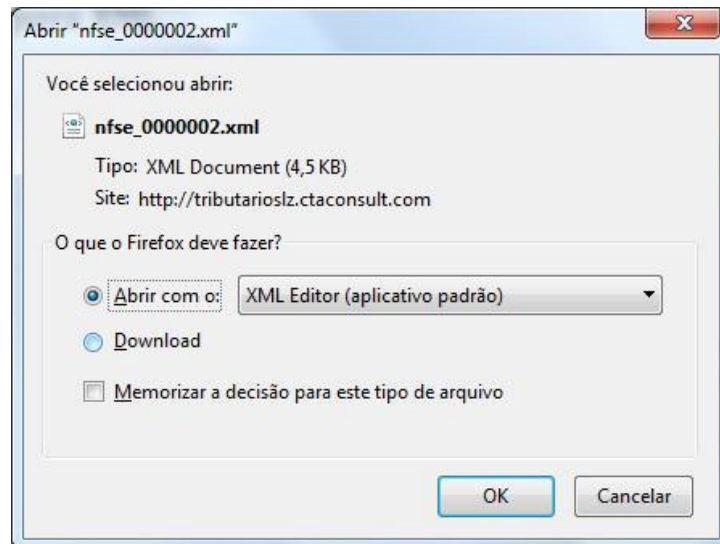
Abrir "nfse_0000002.xml"

Você selecionou abrir:

nfse_0000002.xml

Tipo: XML Document (4,5 KB)

Site: http://tributarioslz.ctaconsult.com

O que o Firefox deve fazer?

Abrir com o: XML Editor (aplicativo padrão)

Download

Memorizar a decisão para este tipo de arquivo

OK

Cancelar